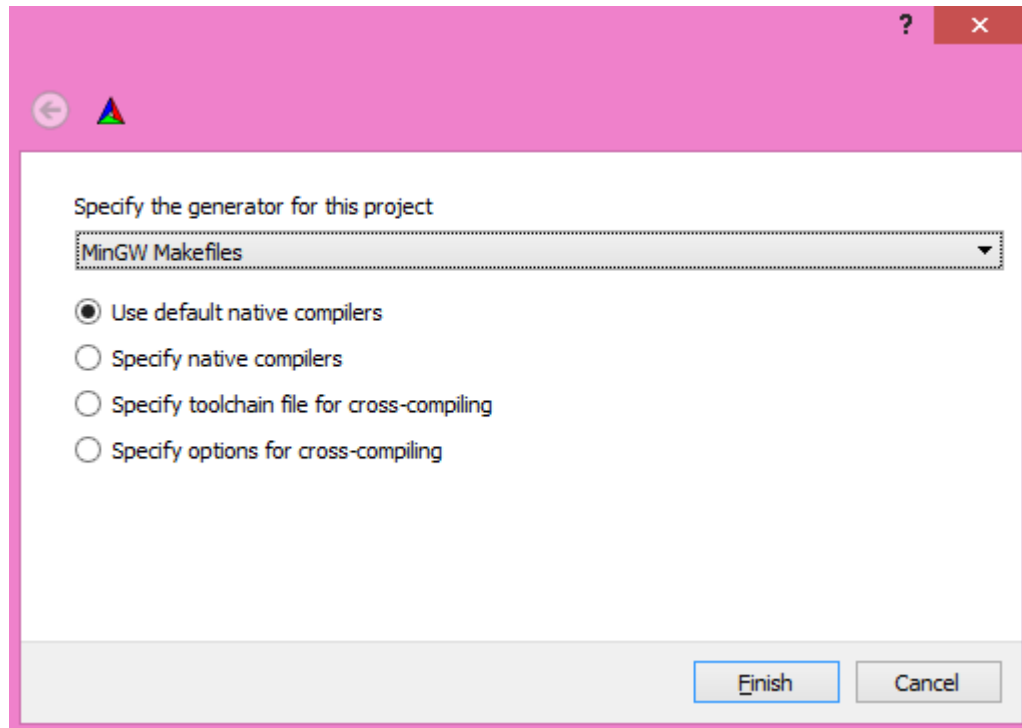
?

Specify the generator for this project

MinGW Makefiles

Use default native compilers

Specify native compilers

Specify toolchain file for cross-compiling

Specify options for cross-compiling

Finish

Cancel